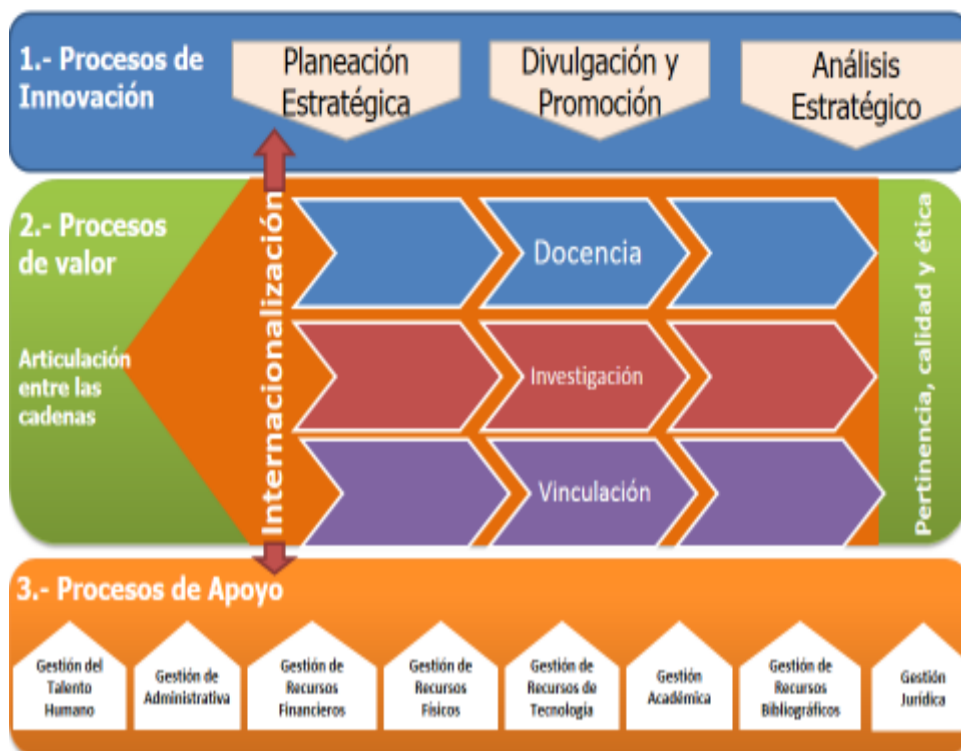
1.- Procesos de Innovación

Planeación Estratégica

Divulgación y Promoción

Análisis Estratégico

2.- Procesos de valor

Articulación entre las cadenas

Internacionalización

Docencia

Investigación

Vinculación

Pertinencia, calidad y ética

3.- Procesos de Apoyo

Gestión del Talento Humano

Gestión de Administrativa

Gestión de Recursos Financieros

Gestión de Recursos Físicos

Gestión de Recursos de Tecnología

Gestión Académica

Gestión de Recursos Bibliográficos

Gestión Jurídica